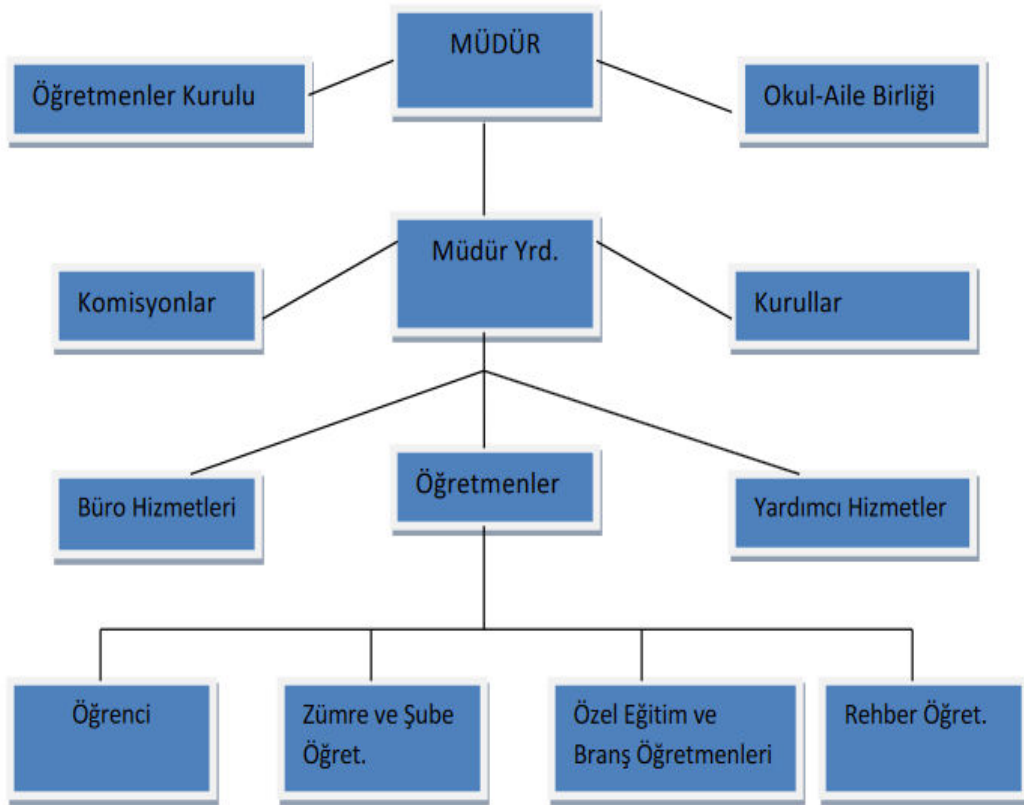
MÜDÜR

Öğretmenler Kurulu

Okul-Aile Birliği

Müdür Yrd.

Komisyonlar

Kurullar

Büro Hizmetleri

Öğretmenler

Yardımcı Hizmetler

Öğrenci

Zümre ve Şube Öğret.

Özel Eğitim ve Branş Öğretmenleri

Rehber Öğret.